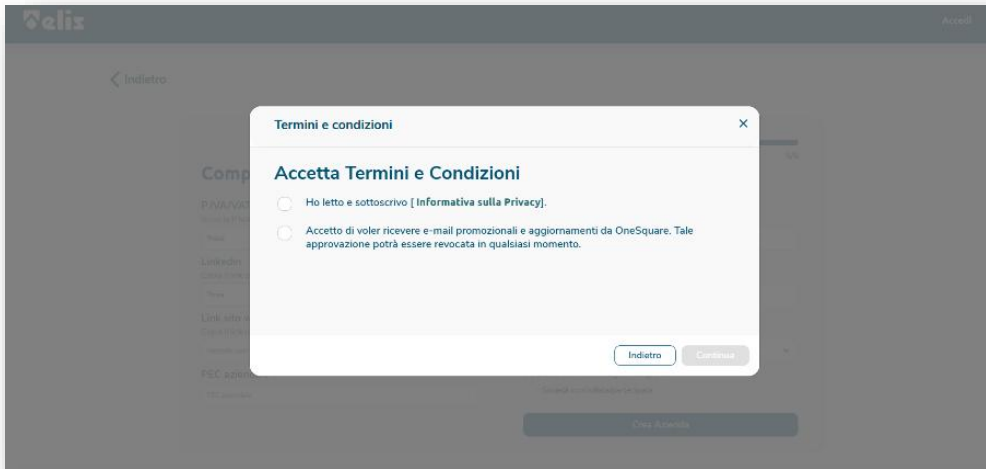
Felix

Accedi

Indietro

Comp

P.IVA/VAT

LinkedIn

Link sito

PEC aziend

Crea Azienda

Termini e condizioni

×

Accetta Termini e Condizioni

Ho letto e sottoscrivo [ Informativa sulla Privacy].

Accetto di voler ricevere e-mail promozionali e aggiornamenti da OneSquare. Tale approvazione potrà essere revocata in qualsiasi momento.

Indietro

Continua